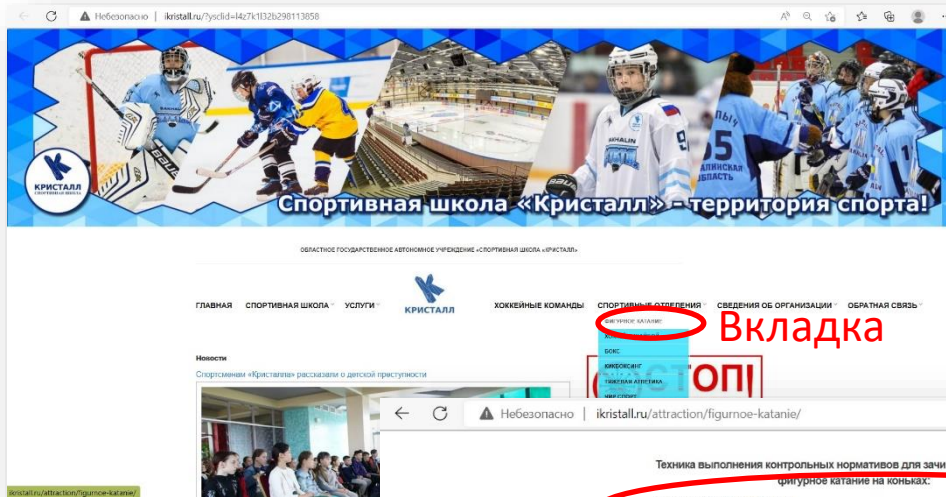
Небезопасно | ikristall.ru/?ysclid=l4z7k1l32b298113858

КРИСТАЛЛ

Спортивная школа «Кристалл» - территория спорта!

ОБЛАСТНОЕ ГОСУДАРСТВЕННОЕ АВТОНОМНОЕ УЧРЕЖДЕНИЕ «СПОРТИВНАЯ ШКОЛА «КРИСТАЛЛ»

ГЛАВНАЯ СПОРТИВНАЯ ШКОЛА УСЛУГИ КРИСТАЛЛ ХОККЕЙНЫЕ КОМАНДЫ СПОРТИВНЫЕ ОТДЕЛЕНИЯ СВЕДЕНИЯ ОБ ОРГАНИЗАЦИИ ОБРАТНАЯ СВЯЗЬ

ФИГУРНОЕ КАТАНИЕ
Вкладка
БОКС
КИКБОКСИНГ
ТЯЖЕЛАЯ АТЛЕТИКА

Новости
Спортсменам «Кристалла» рассказали о детской преступности

СТОП!

Небезопасно | ikristall.ru/attraction/figurnoe-katanie/

Техника выполнения контрольных нормативов для зач
фигурное катание на коньках:

ikristall.ru/attraction/figurnoe-katanie/